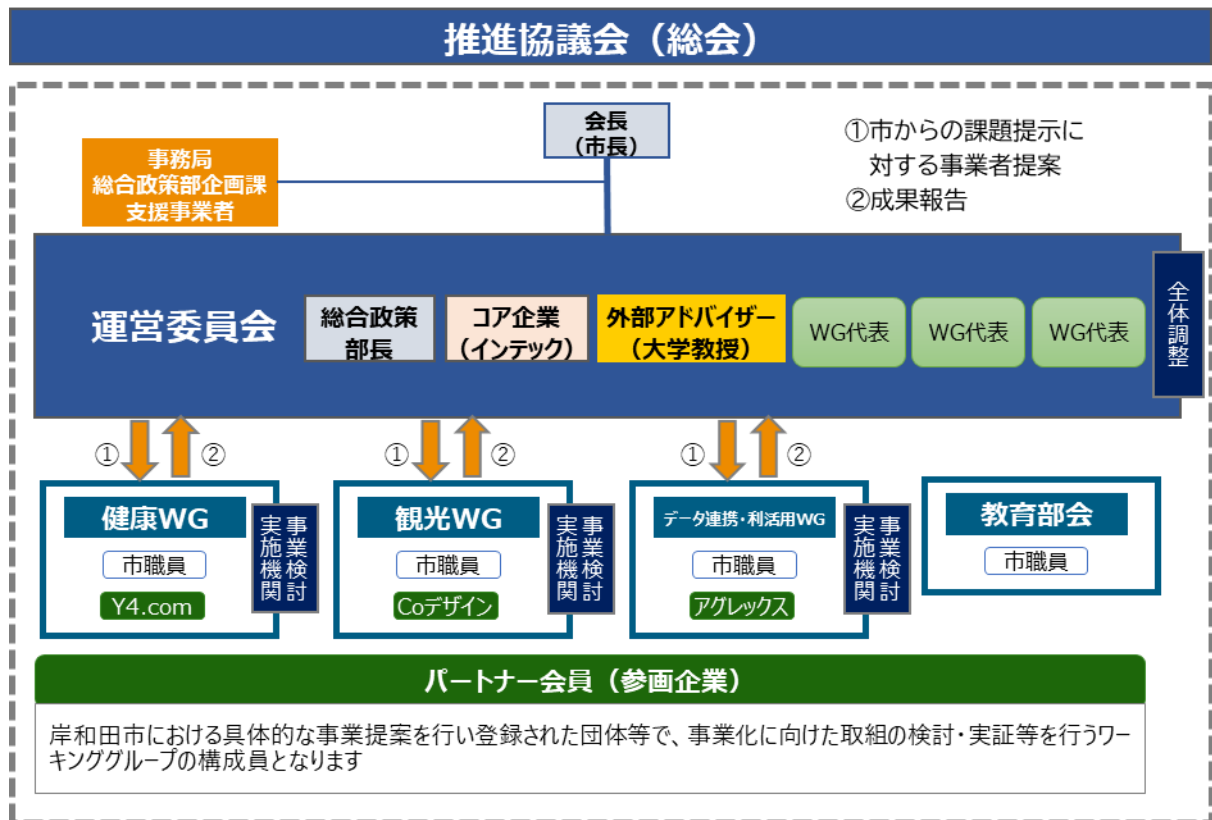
推進協議会（総会）

会長
（市長）

事務局
総合政策部企画課
支援事業者

①市からの課題提示に
対する事業者提案
②成果報告

運営委員会

総合政策
部長

コア企業
（インテック）

外部アドバイザー
（大学教授）

WG代表

WG代表

WG代表

全体調整

①

②

①

②

①

②

健康WG
市職員
Y4.com

事業実施検討機関

観光WG
市職員
Coデザイン

事業実施検討機関

データ連携・利活用WG
市職員
アグレックス

事業実施検討機関

教育部会
市職員

パートナー会員（参画企業）

岸和田市における具体的な事業提案を行い登録された団体等で、事業化に向けた取組の検討・実証等を行うワーキンググループの構成員となります